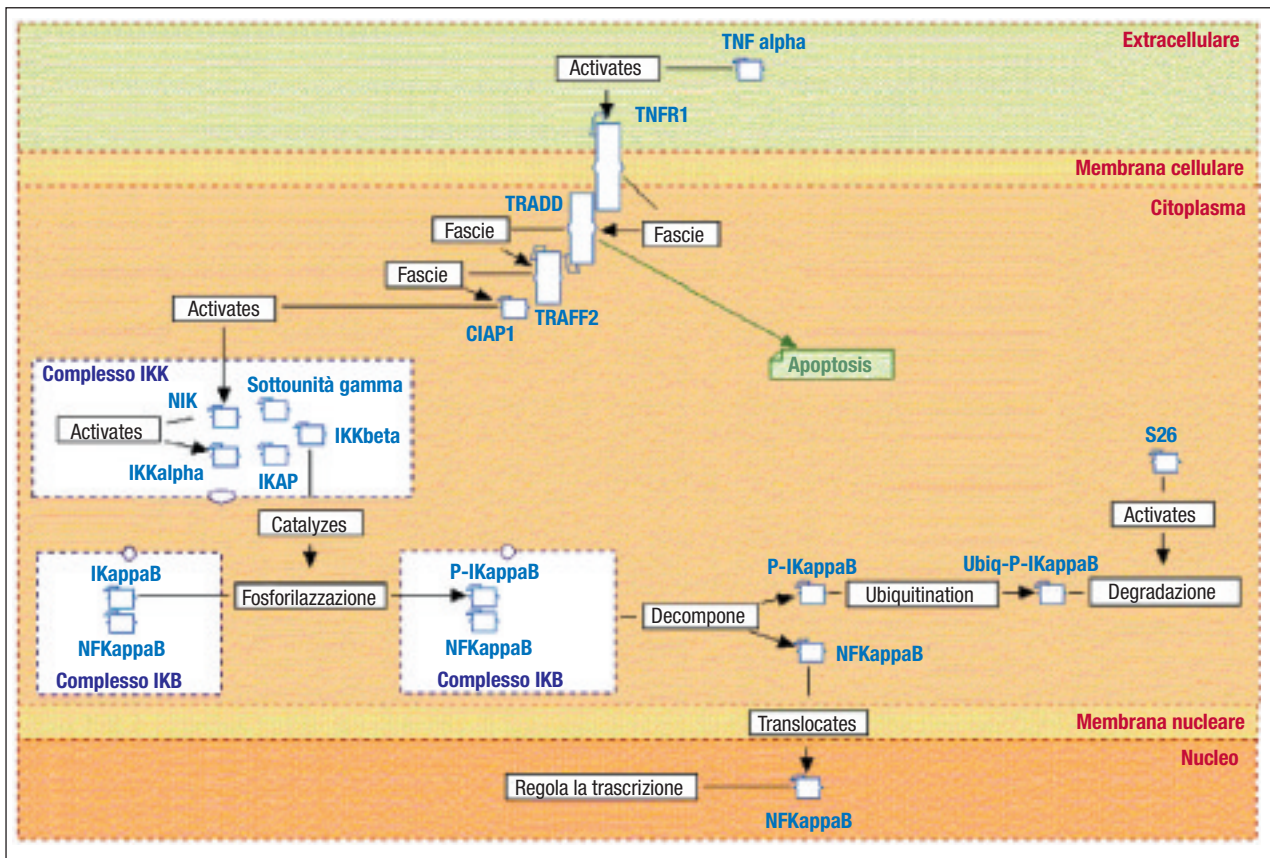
Extracellulare

TNF alpha

Activates

TNFR1

Membrana cellulare

Citoplasma

TRADD

Fascie

Fascie

Fascie

Activates

CIAP1

TRAFF2

Apoptosis

Complesso IKK

NIK

Sottounità gamma

Activates

IKKbeta

IKKalpha

IKAP

Catalyzes

S26

Activates

IKappaB

Fosforilazzazione

P-IKappaB

P-IKappaB

Ubiquitination

Ubiq-P-IKappaB

Degradazione

Decompone

NFKappaB

NFKappaB

NFKappaB

Complesso IKB

Complesso IKB

Membrana nucleare

Translocates

Nucleo

Regola la trascrizione

NFKappaB